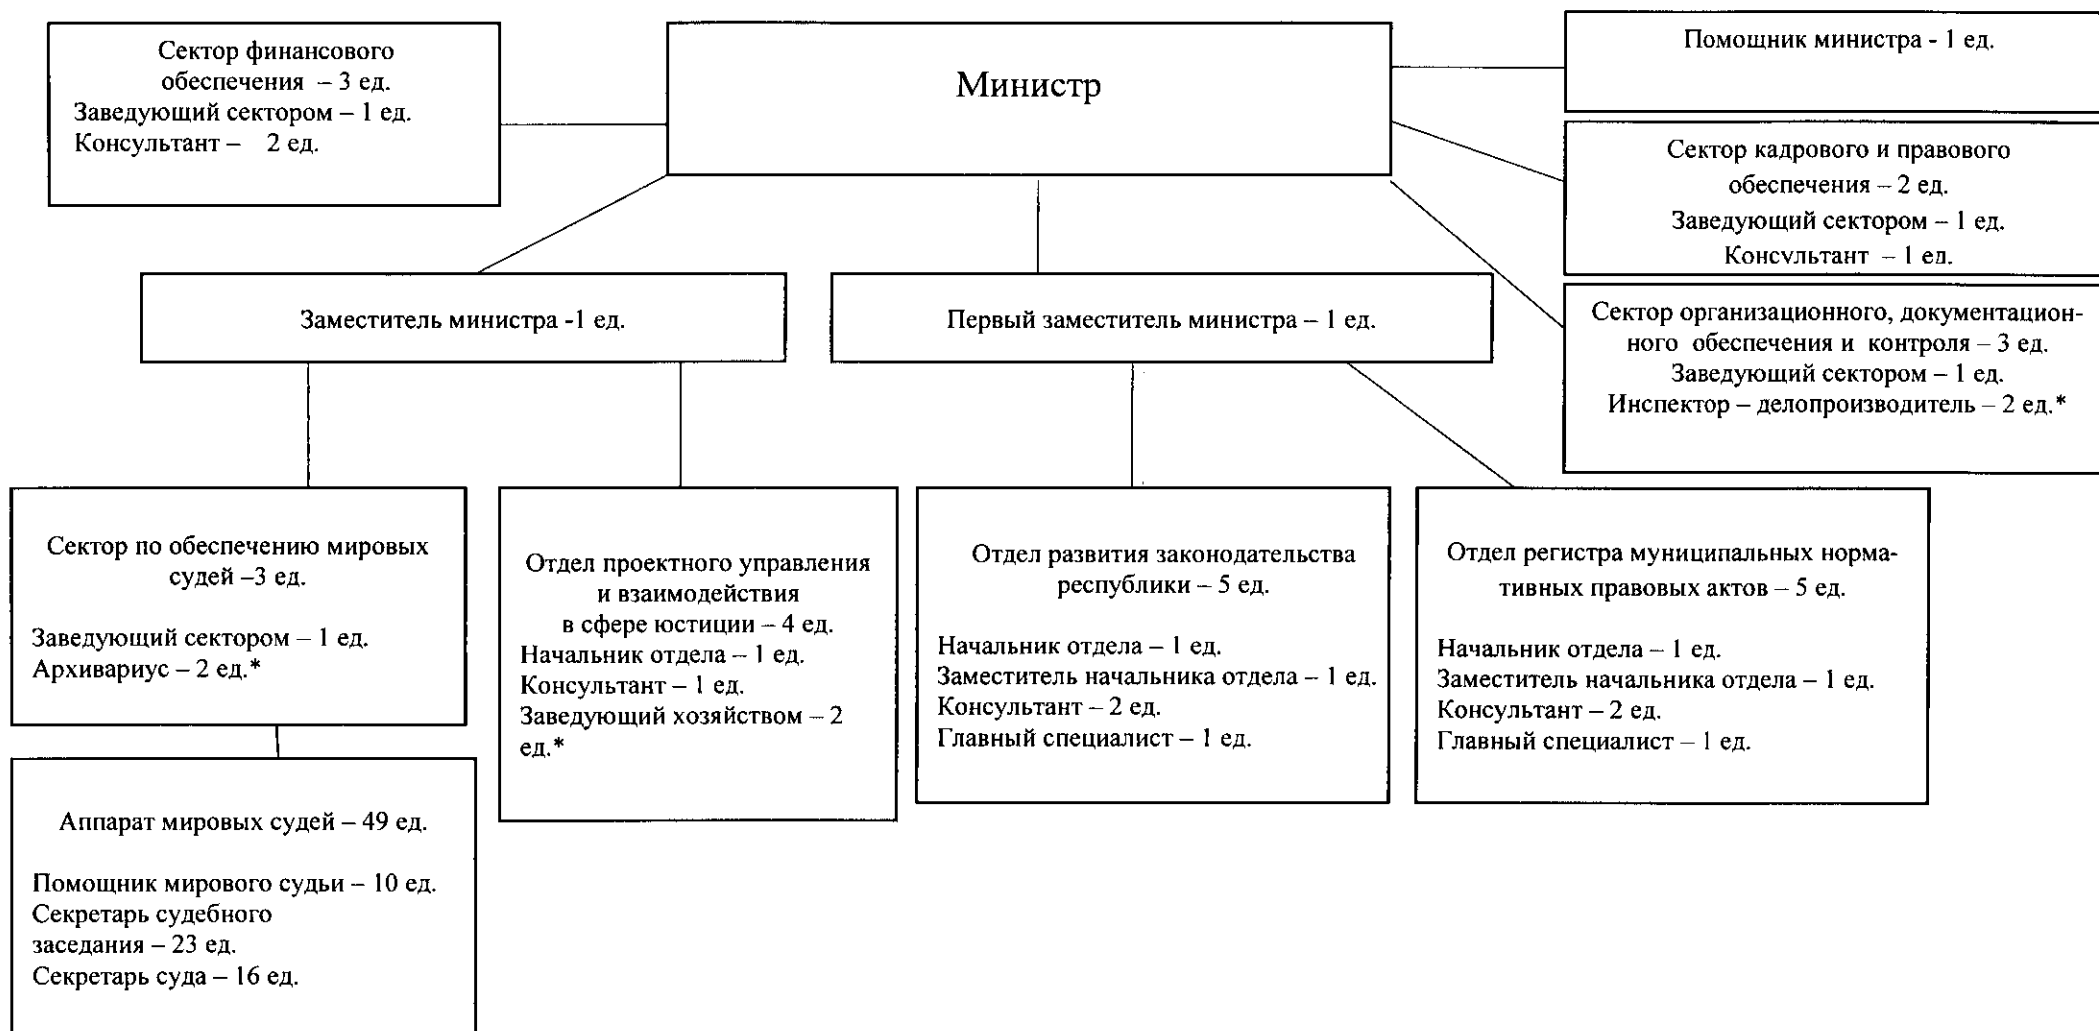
Министр

Сектор финансового обеспечения – 3 ед.
Заведующий сектором – 1 ед.
Консультант – 2 ед.

Помощник министра - 1 ед.

Сектор кадрового и правового обеспечения – 2 ед.
Заведующий сектором – 1 ед.
Консультант – 1 ед.

Сектор организационного, документационного обеспечения и контроля – 3 ед.
Заведующий сектором – 1 ед.
Инспектор – делопроизводитель – 2 ед.*

Заместитель министра -1 ед.

Первый заместитель министра – 1 ед.

Сектор по обеспечению мировых судей –3 ед.

Заведующий сектором – 1 ед.
Архивариус – 2 ед.*

Аппарат мировых судей – 49 ед.

Помощник мирового судьи – 10 ед.
Секретарь судебного заседания – 23 ед.
Секретарь суда – 16 ед.

Отдел проектного управления и взаимодействия в сфере юстиции – 4 ед.
Начальник отдела – 1 ед.
Консультант – 1 ед.
Заведующий хозяйством – 2 ед.*

Отдел развития законодательства республики – 5 ед.

Начальник отдела – 1 ед.
Заместитель начальника отдела – 1 ед.
Консультант – 2 ед.
Главный специалист – 1 ед.

Отдел регистра муниципальных нормативных правовых актов – 5 ед.

Начальник отдела – 1 ед.
Заместитель начальника отдела – 1 ед.
Консультант – 2 ед.
Главный специалист – 1 ед.